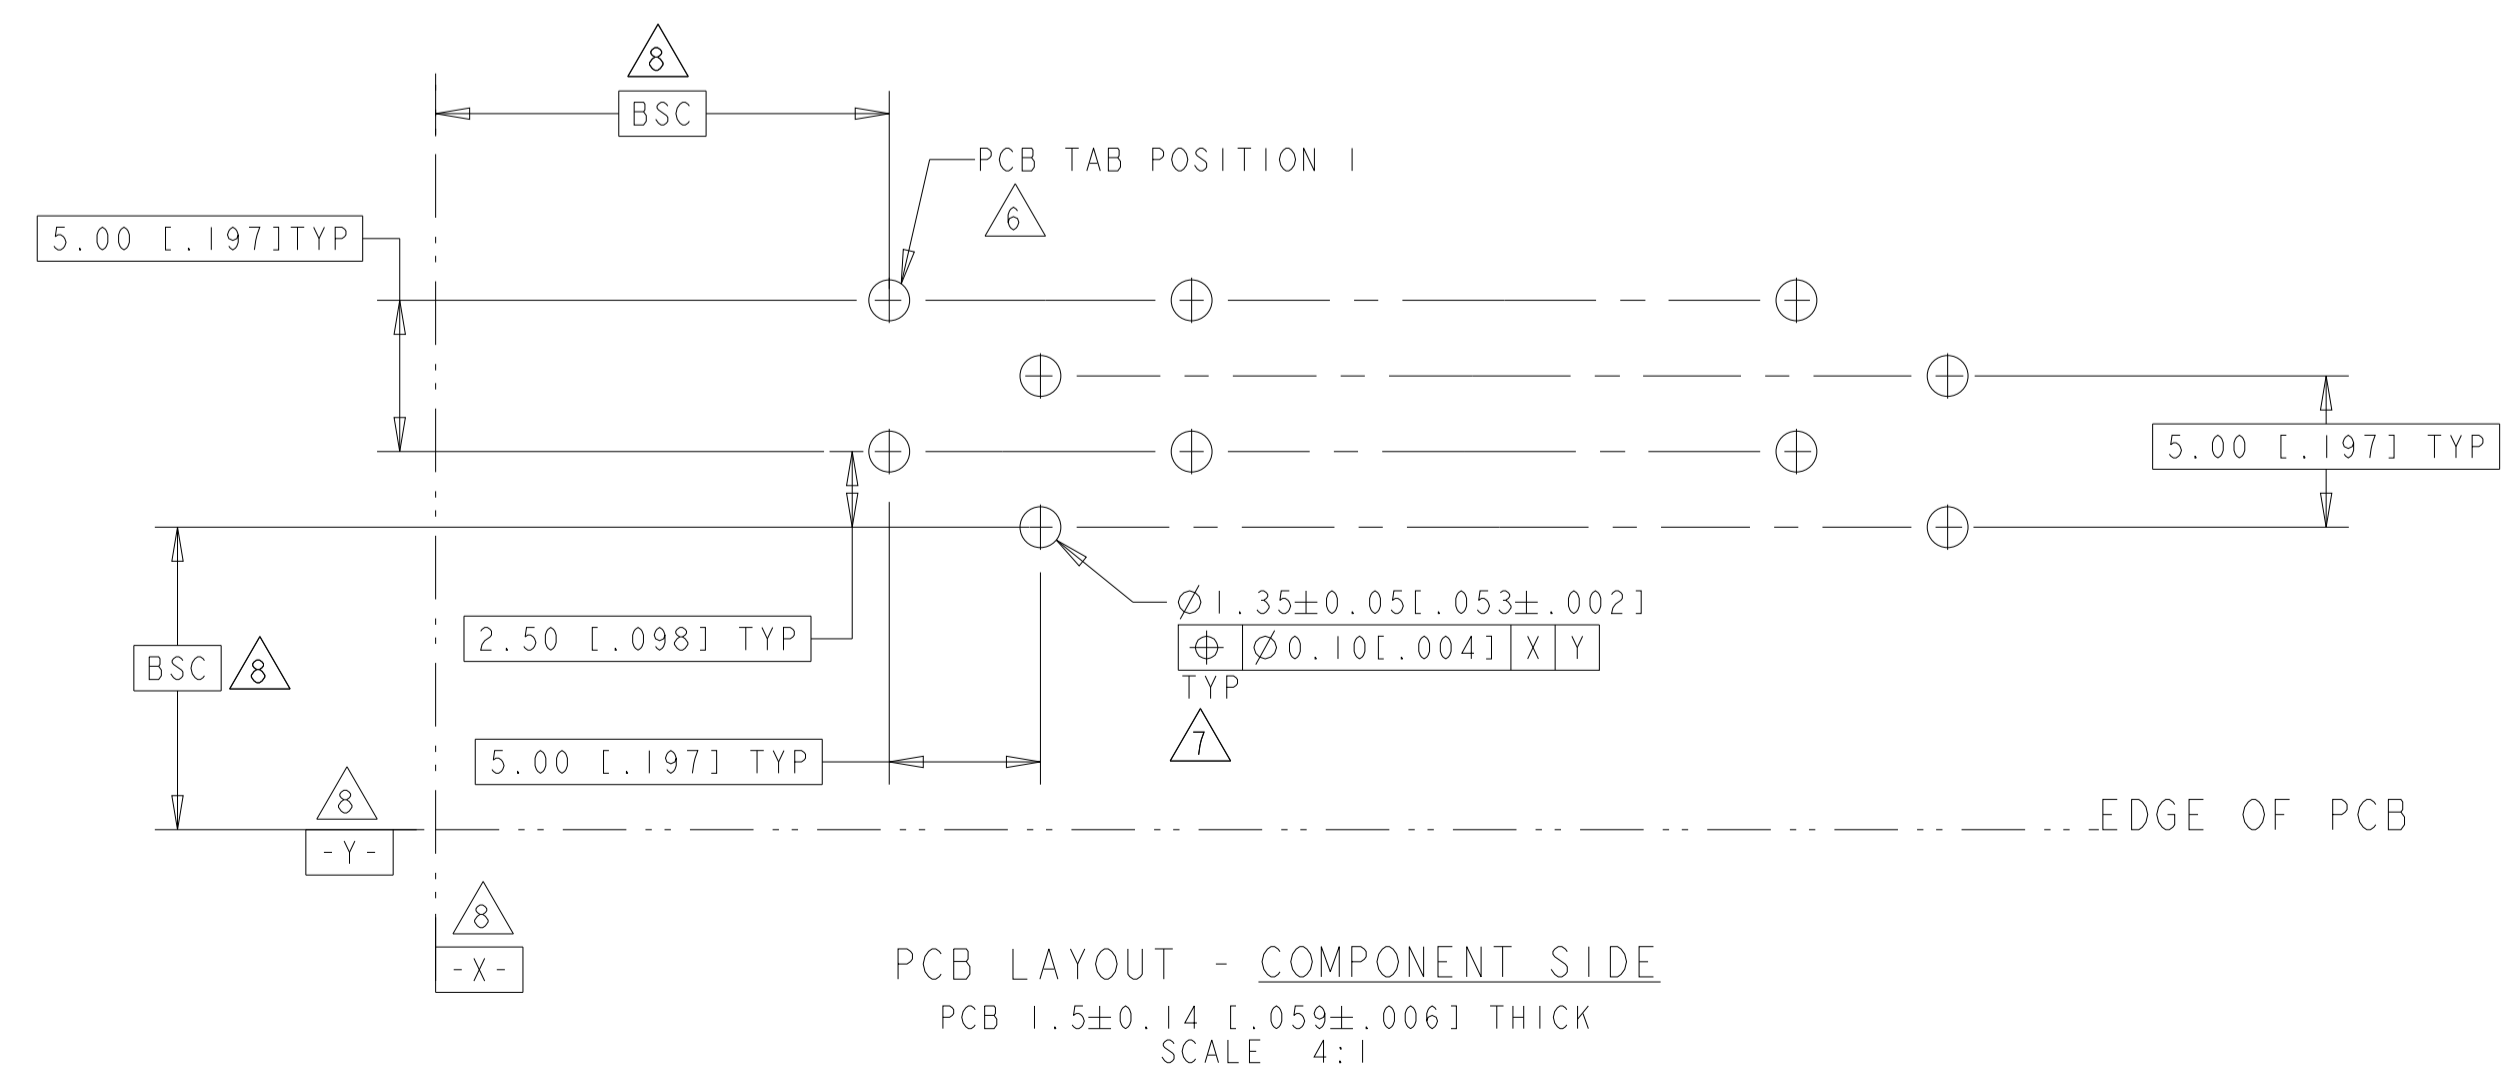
8
BSC

PCB TAB POSITION 1
6

5.00 [.197]TYP

5.00 [.197] TYP

2.50 [.098] TYP

BSC 8

$\varnothing 1.35\pm0.05[.053\pm.002]$

| $\oplus$ | $\varnothing 0.10[.004]$ | X | Y |
|---|---|---|---|

TYP

7

5.00 [.197] TYP

8
-Y-

EDGE OF PCB

8
-X-

PCB LAYOUT - COMPONENT SIDE
PCB $1.5\pm0.14$ [$.059\pm.006$] THICK
SCALE 4:1